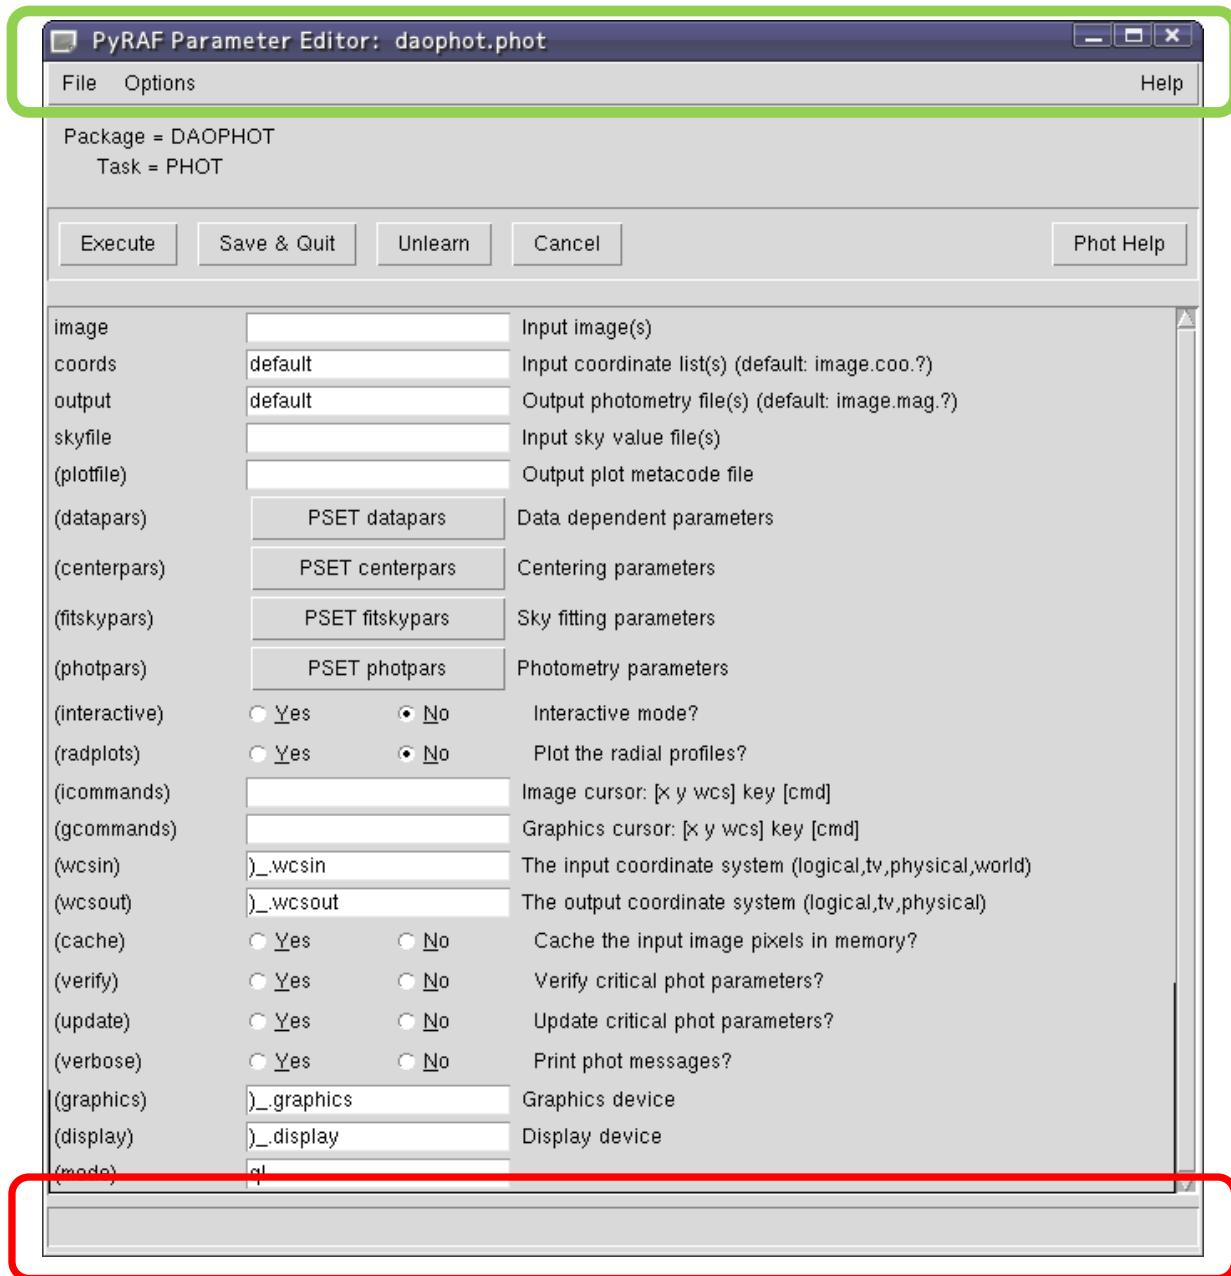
PyRAF Parameter Editor: daophot.phot

File Options Help

Package = DAOPHOT
Task = PHOT

Execute Save & Quit Unlearn Cancel Phot Help

| | | |
|---|---|---|
| image | | Input image(s) |
| coords | default | Input coordinate list(s) (default: image.coo.?) |
| output | default | Output photometry file(s) (default: image.mag.?) |
| skyfile | | Input sky value file(s) |
| (plotfile) | | Output plot metacode file |
| (datapars) | PSET datapars | Data dependent parameters |
| (centerpars) | PSET centerpars | Centering parameters |
| (fitskypars) | PSET fitskypars | Sky fitting parameters |
| (photpars) | PSET photpars | Photometry parameters |
| (interactive) | Yes No | Interactive mode? |
| (radplots) | Yes No | Plot the radial profiles? |
| (icommands) | | Image cursor: [x y wcs] key [cmd] |
| (gcommands) | | Graphics cursor: [x y wcs] key [cmd] |
| (wcsin) | )_.wcsin | The input coordinate system (logical,tv,physical,world) |
| (wcsout) | )_.wcsout | The output coordinate system (logical,tv,physical) |
| (cache) | Yes No | Cache the input image pixels in memory? |
| (verify) | Yes No | Verify critical phot parameters? |
| (update) | Yes No | Update critical phot parameters? |
| (verbose) | Yes No | Print phot messages? |
| (graphics) | )_.graphics | Graphics device |
| (display) | )_.display | Display device |
| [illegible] | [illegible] | |